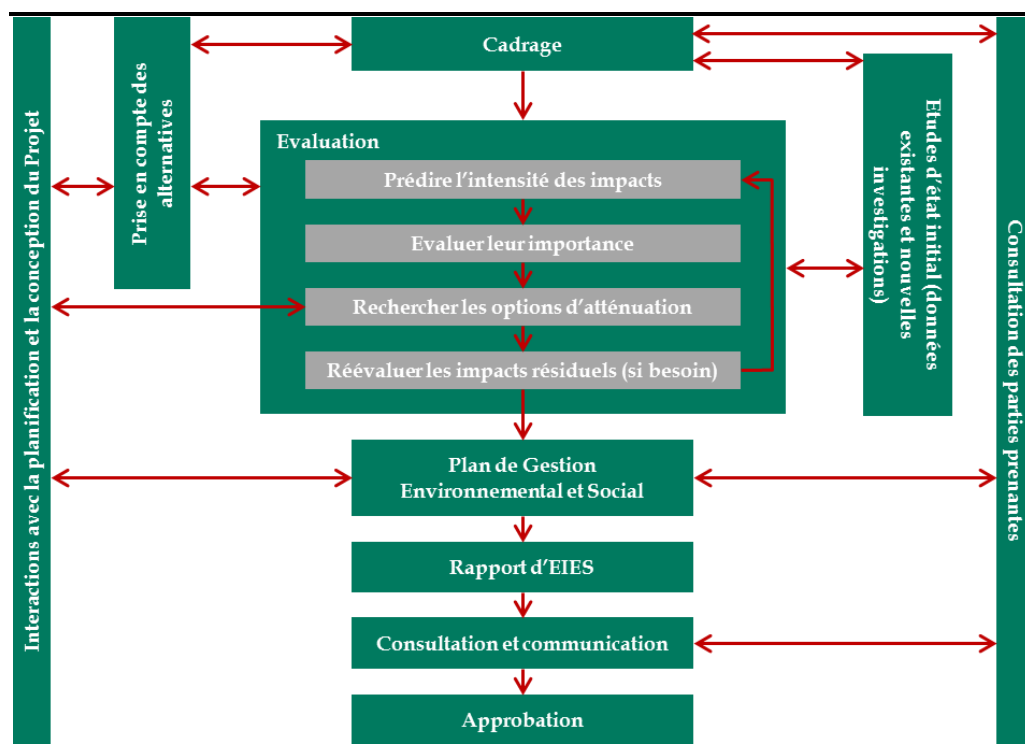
Interactions avec la planification et la conception du Projet

Prise en compte des alternatives

Cadrage

Evaluation

Prédire l'intensité des impacts

Evaluer leur importance

Rechercher les options d'atténuation

Réévaluer les impacts résiduels (si besoin)

Etudes d'état initial (données existantes et nouvelles investigations)

Plan de Gestion Environnemental et Social

Rapport d'EIES

Consultation et communication

Approbation

Consultation des parties prenantes